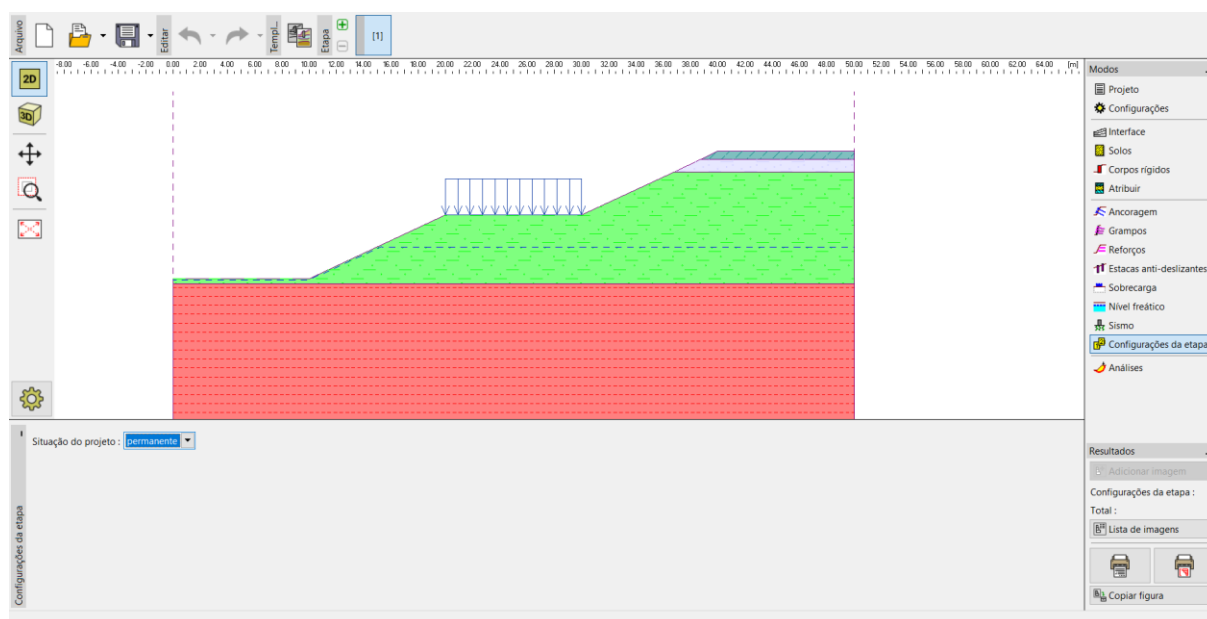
Arquivo Editar Templ... Etapa [1]

2D
3D

-8.00 -6.00 -4.00 -2.00 0.00 2.00 4.00 6.00 8.00 10.00 12.00 14.00 16.00 18.00 20.00 22.00 24.00 26.00 28.00 30.00 32.00 34.00 36.00 38.00 40.00 42.00 44.00 46.00 48.00 50.00 52.00 54.00 56.00 58.00 60.00 62.00 64.00 [m]

Modos
Projeto
Configurações
Interface
Solos
Corpos rígidos
Atribuir
Ancoragem
Grampos
Reforços
Estacas anti-deslizantes
Sobrecarga
Nível freático
Sismo
Configurações da etapa
Análises

Situação do projeto : permanente

Configurações da etapa

Resultados
Adicionar imagem
Configurações da etapa :
Total :
Lista de imagens
Copiar figura